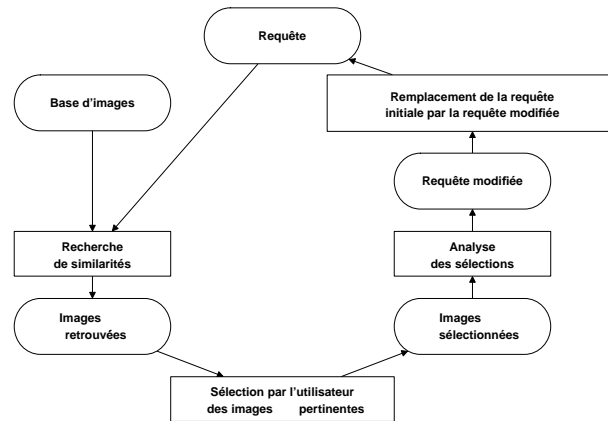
Requête

Base d'images

Remplacement de la requête initiale par la requête modifiée

Requête modifiée

Recherche de similarités

Analyse des sélections

Images retrouvées

Images sélectionnées

Sélection par l'utilisateur des images pertinentes